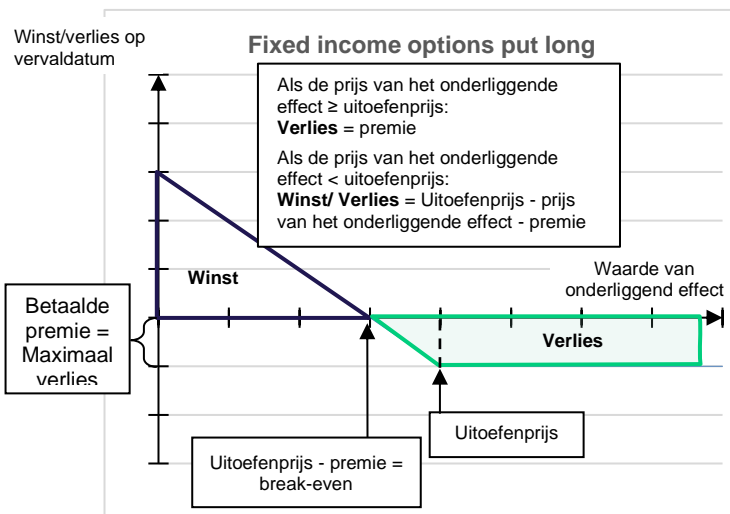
Winst/verlies op vervaldatum

Fixed income options put long

Als de prijs van het onderliggende effect ≥ uitoefenprijs:
**Verlies** = premie

Als de prijs van het onderliggende effect < uitoefenprijs:
**Winst/ Verlies** = Uitoefenprijs - prijs van het onderliggende effect - premie

Winst

Waarde van onderliggend effect

Betaalde premie = Maximaal verlies

Verlies

Uitoefenprijs

Uitoefenprijs - premie = break-even